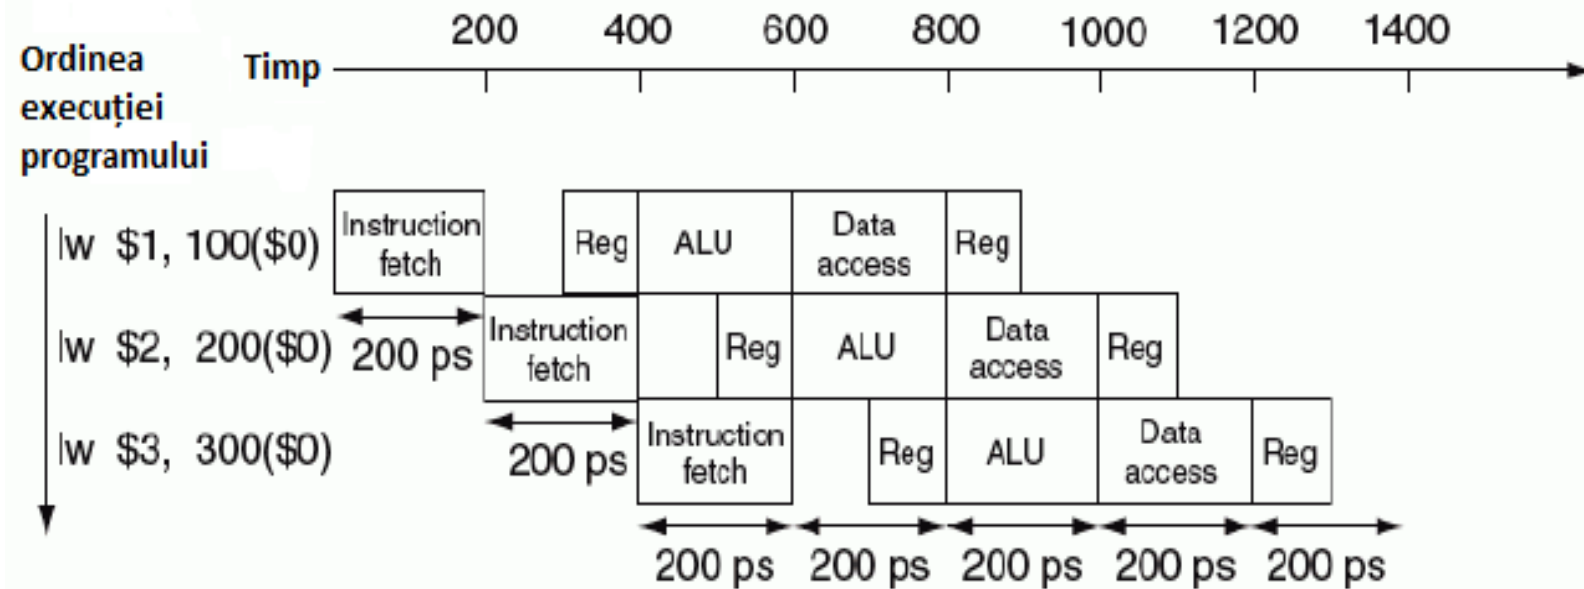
Ordinea execuției programului

Timp

200 400 600 800 1000 1200 1400

lw $1, 100($0)

Instruction fetch

Reg

ALU

Data access

Reg

lw $2, 200($0)

200 ps

Instruction fetch

Reg

ALU

Data access

Reg

lw $3, 300($0)

200 ps

Instruction fetch

Reg

ALU

Data access

Reg

200 ps 200 ps 200 ps 200 ps 200 ps